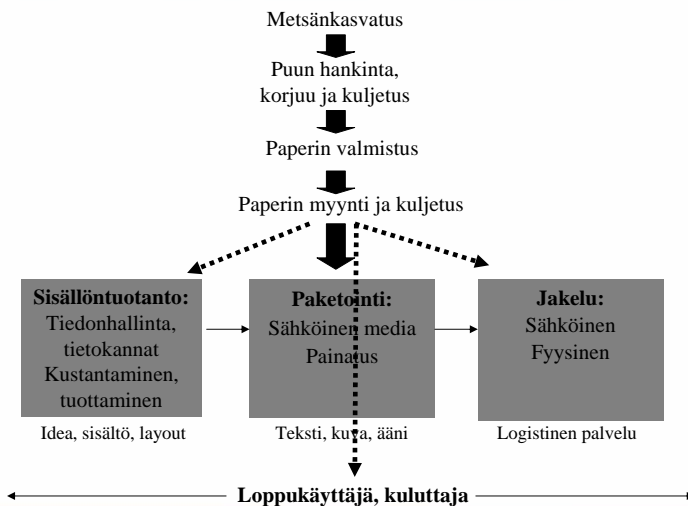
Metsänkasvatus

Puun hankinta, korjuu ja kuljetus

Paperin valmistus

Paperin myynti ja kuljetus

**Sisällöntuotanto:**
Tiedonhallinta, tietokannat
Kustantaminen, tuottaminen

Idea, sisältö, layout

**Paketointi:**
Sähköinen media
Painatus

Teksti, kuva, ääni

**Jakelu:**
Sähköinen
Fyysinen

Logistinen palvelu

**Loppukäyttäjä, kuluttaja**